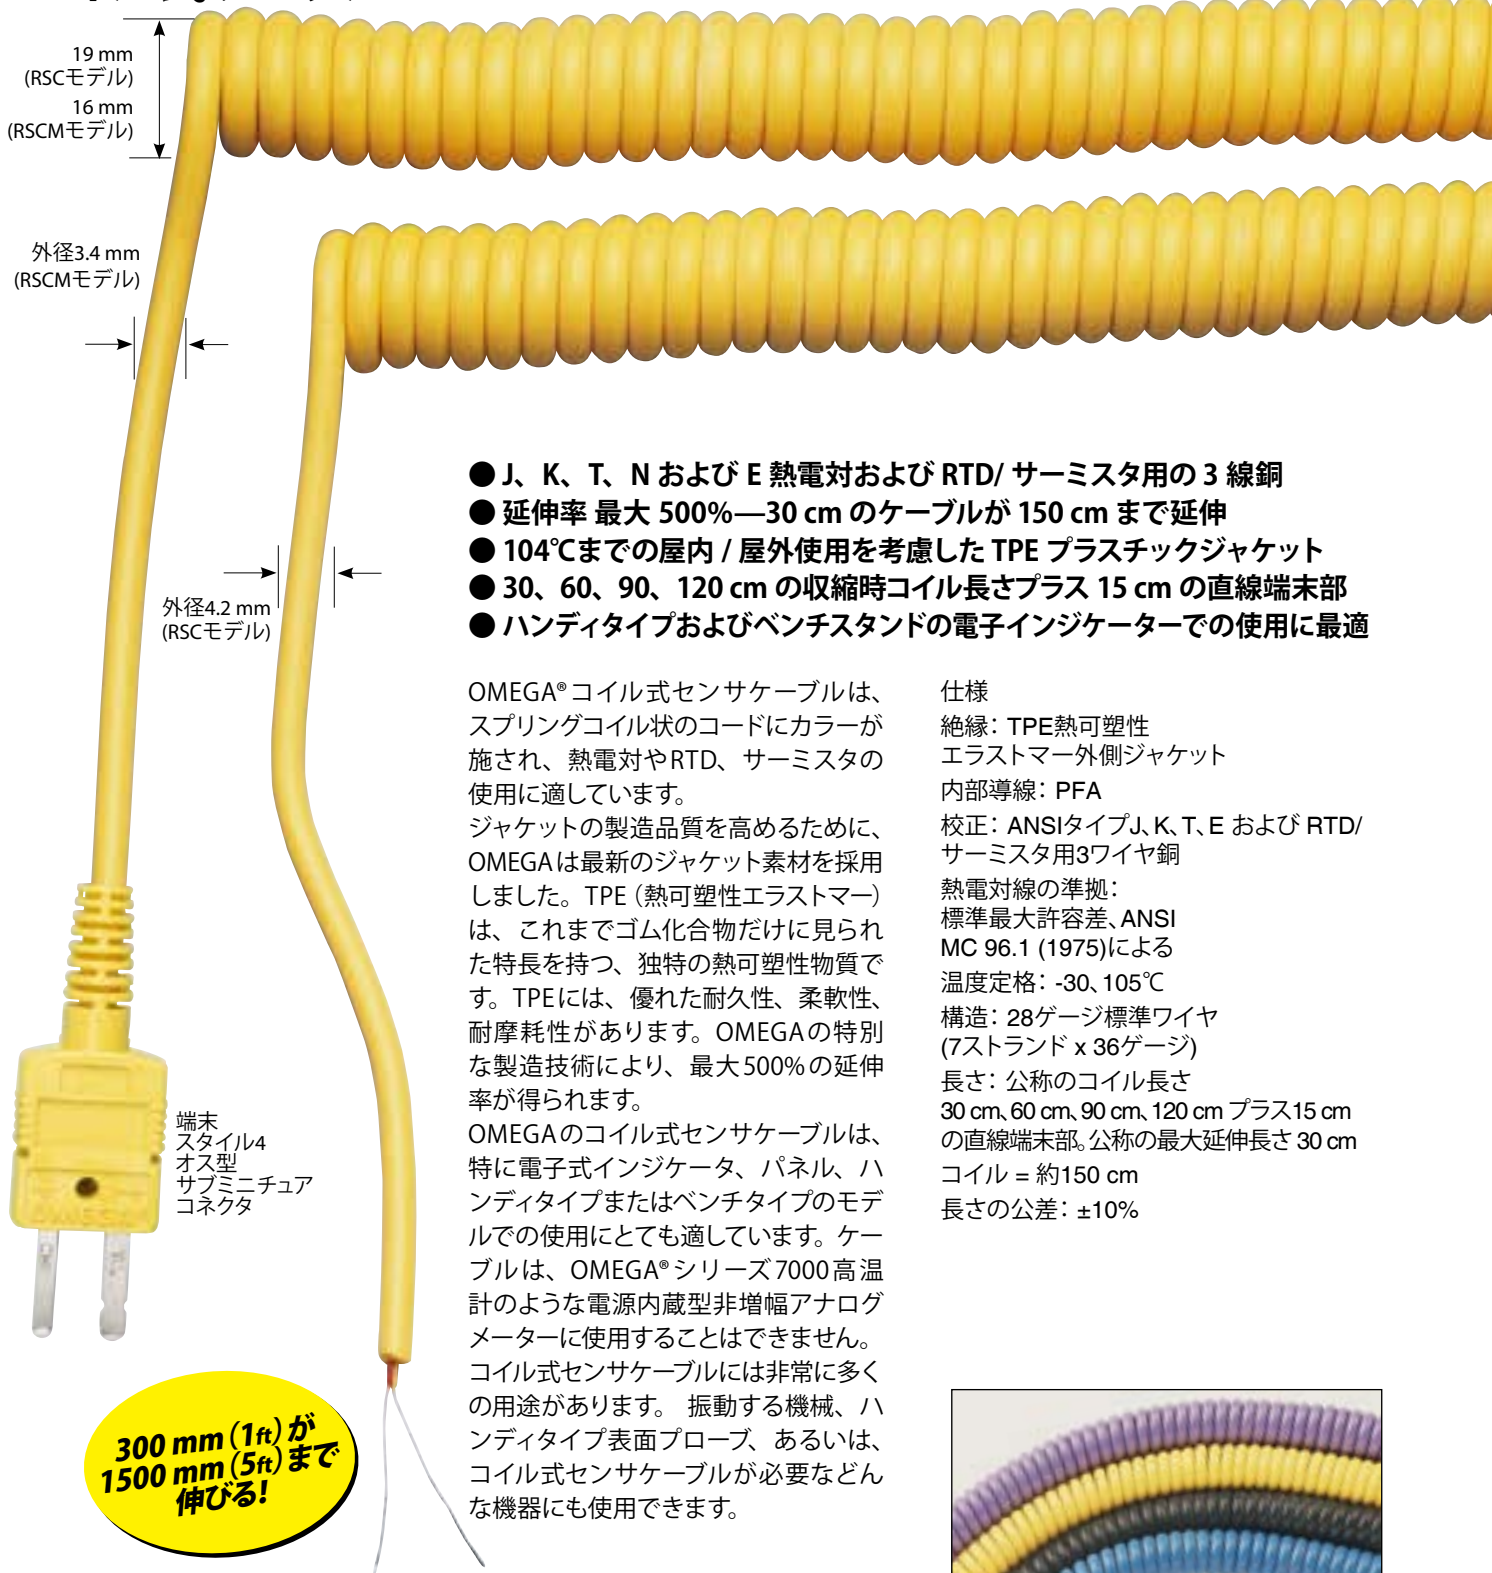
19 mm
(RSCモデル)
16 mm
(RSCMモデル)

外径3.4 mm
(RSCMモデル)

外径4.2 mm
(RSCモデル)

端末
スタイル4
オス型
サブミニチュア
コネクタ

300 mm (1ft) が
1500 mm (5ft) まで
伸びる!

● J、K、T、N および E 熱電対および RTD/ サーミスタ用の 3 線銅
● 延伸率 最大 500%—30 cm のケーブルが 150 cm まで延伸
● 104℃までの屋内 / 屋外使用を考慮した TPE プラスチックジャケット
● 30、60、90、120 cm の収縮時コイル長さプラス 15 cm の直線端末部
● ハンディタイプおよびベンチスタンドの電子インジケーターでの使用に最適

OMEGA® コイル式センサケーブルは、スプリングコイル状のコードにカラーが施され、熱電対やRTD、サーミスタの使用に適しています。
ジャケットの製造品質を高めるために、OMEGAは最新のジャケット素材を採用しました。TPE (熱可塑性エラストマー) は、これまでゴム化合物だけに見られた特長を持つ、独特の熱可塑性物質です。TPEには、優れた耐久性、柔軟性、耐摩耗性があります。OMEGAの特別な製造技術により、最大500%の延伸率が得られます。
OMEGAのコイル式センサケーブルは、特に電子式インジケータ、パネル、ハンディタイプまたはベンチタイプのモデルでの使用にとても適しています。ケーブルは、OMEGA® シリーズ7000高温計のような電源内蔵型非増幅アナログメーターに使用することはできません。
コイル式センサケーブルには非常に多くの用途があります。 振動する機械、ハンディタイプ表面プローブ、あるいは、コイル式センサケーブルが必要などんな機器にも使用できます。

仕様
絶縁: TPE熱可塑性エラストマー外側ジャケット
内部導線: PFA
校正: ANSIタイプJ、K、T、E および RTD/サーミスタ用3ワイヤ銅
熱電対線の準拠: 標準最大許容差、ANSI MC 96.1 (1975)による
温度定格: -30、105℃
構造: 28ゲージ標準ワイヤ (7ストランド x 36ゲージ)
長さ: 公称のコイル長さ 30 cm、60 cm、90 cm、120 cm プラス15 cm の直線端末部。公称の最大延伸長さ 30 cm コイル = 約150 cm
長さの公差: ±10%